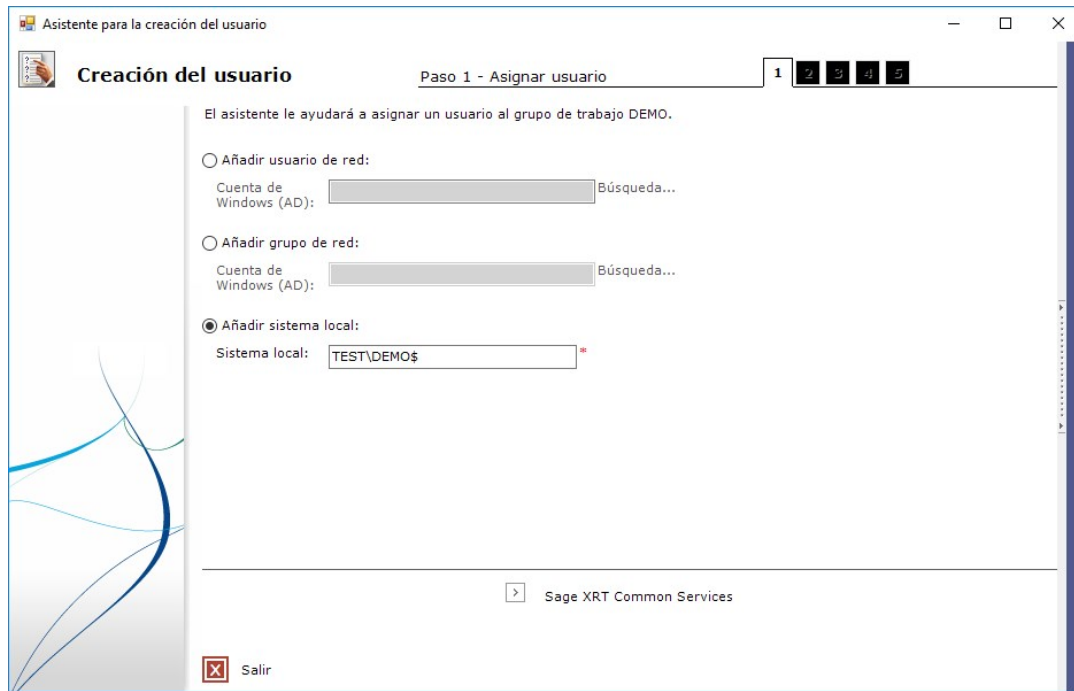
Asistente para la creación del usuario

Creación del usuario

Paso 1 - Asignar usuario

1 2 3 4 5

El asistente le ayudará a asignar un usuario al grupo de trabajo DEMO.

Añadir usuario de red:

Cuenta de Windows (AD):

Búsqueda...

Añadir grupo de red:

Cuenta de Windows (AD):

Búsqueda...

Añadir sistema local:

Sistema local: TEST\DEMO$ *

Sage XRT Common Services

Salir